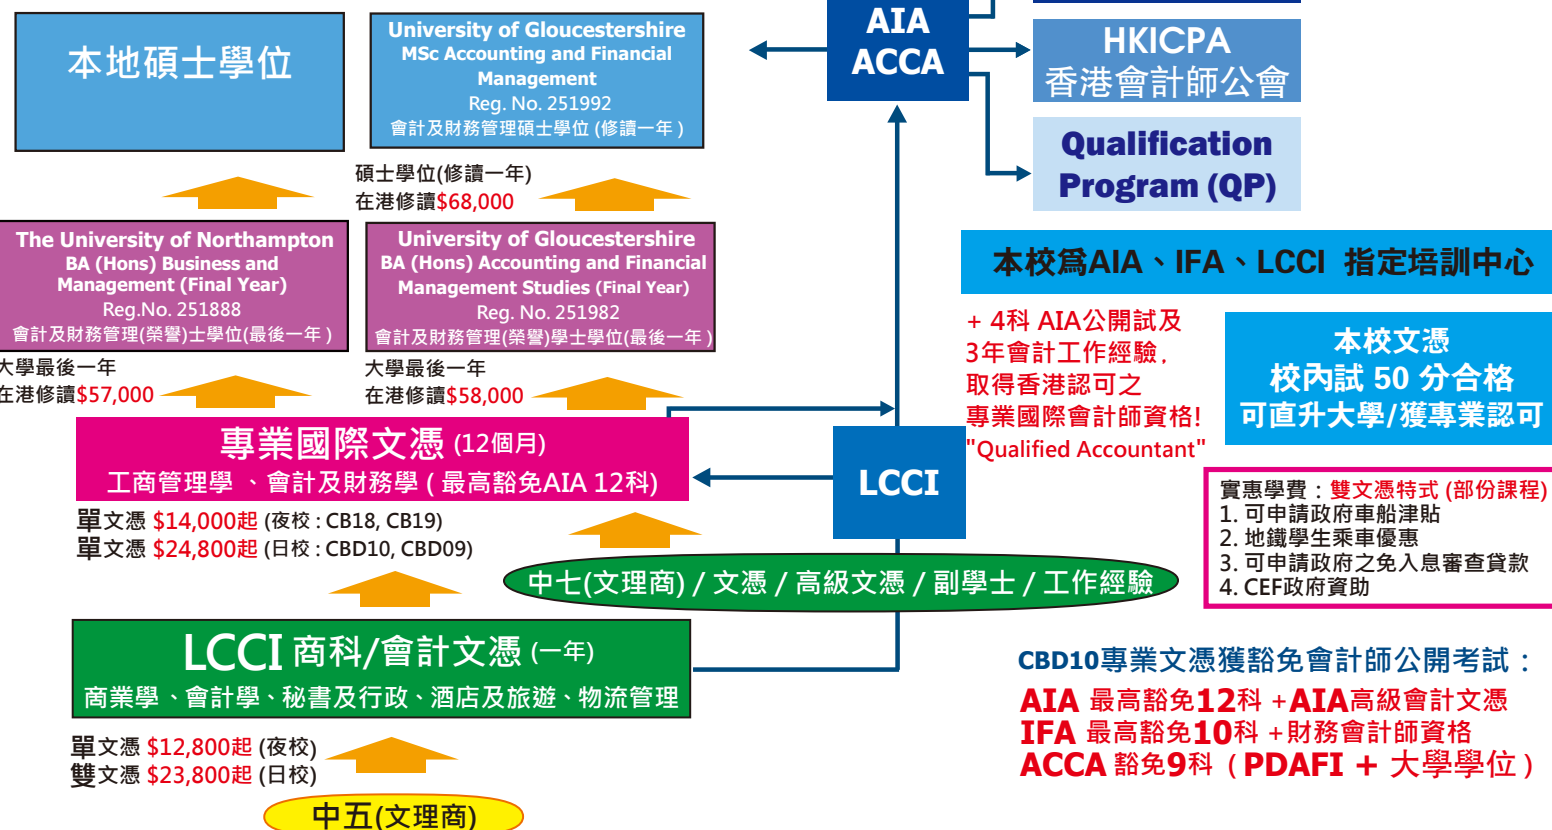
本地碩士學位

University of Gloucestershire
MSc Accounting and Financial Management
Reg. No. 251992
會計及財務管理碩士學位 (修讀一年)

AIA
ACCA

HKICPA
香港會計師公會

Qualification Program (QP)

碩士學位(修讀一年)
在港修讀$68,000

The University of Northampton
BA (Hons) Business and Management (Final Year)
Reg.No. 251888
會計及財務管理(榮譽)士學位(最後一年)

University of Gloucestershire
BA (Hons) Accounting and Financial Management Studies (Final Year)
Reg. No. 251982
會計及財務管理(榮譽)學士學位(最後一年)

本校爲AIA、IFA、LCCI 指定培訓中心

大學最後一年
在港修讀$57,000

大學最後一年
在港修讀$58,000

+ 4科 AIA公開試及
3年會計工作經驗,
取得香港認可之
專業國際會計師資格!
"Qualified Accountant"

本校文憑
校內試 50 分合格
可直升大學/獲專業認可

專業國際文憑 (12個月)
工商管理學 、會計及財務學 ( 最高豁免AIA 12科)

LCCI

單文憑 $14,000起 (夜校 : CB18, CB19)
單文憑 $24,800起 (日校 : CBD10, CBD09)

實惠學費：雙文憑特式 (部份課程)
1. 可申請政府車船津貼
2. 地鐵學生乘車優惠
3. 可申請政府之免入息審查貸款
4. CEF政府資助

中七(文理商) / 文憑 / 高級文憑 / 副學士 / 工作經驗

LCCI 商科/會計文憑 (一年)
商業學、會計學、秘書及行政、酒店及旅遊、物流管理

CBD10專業文憑獲豁免會計師公開考試：
AIA 最高豁免12科 +AIA高級會計文憑
IFA 最高豁免10科 +財務會計師資格
ACCA 豁免9科 (PDAFI + 大學學位)

單文憑 $12,800起 (夜校)
雙文憑 $23,800起 (日校)

中五(文理商)